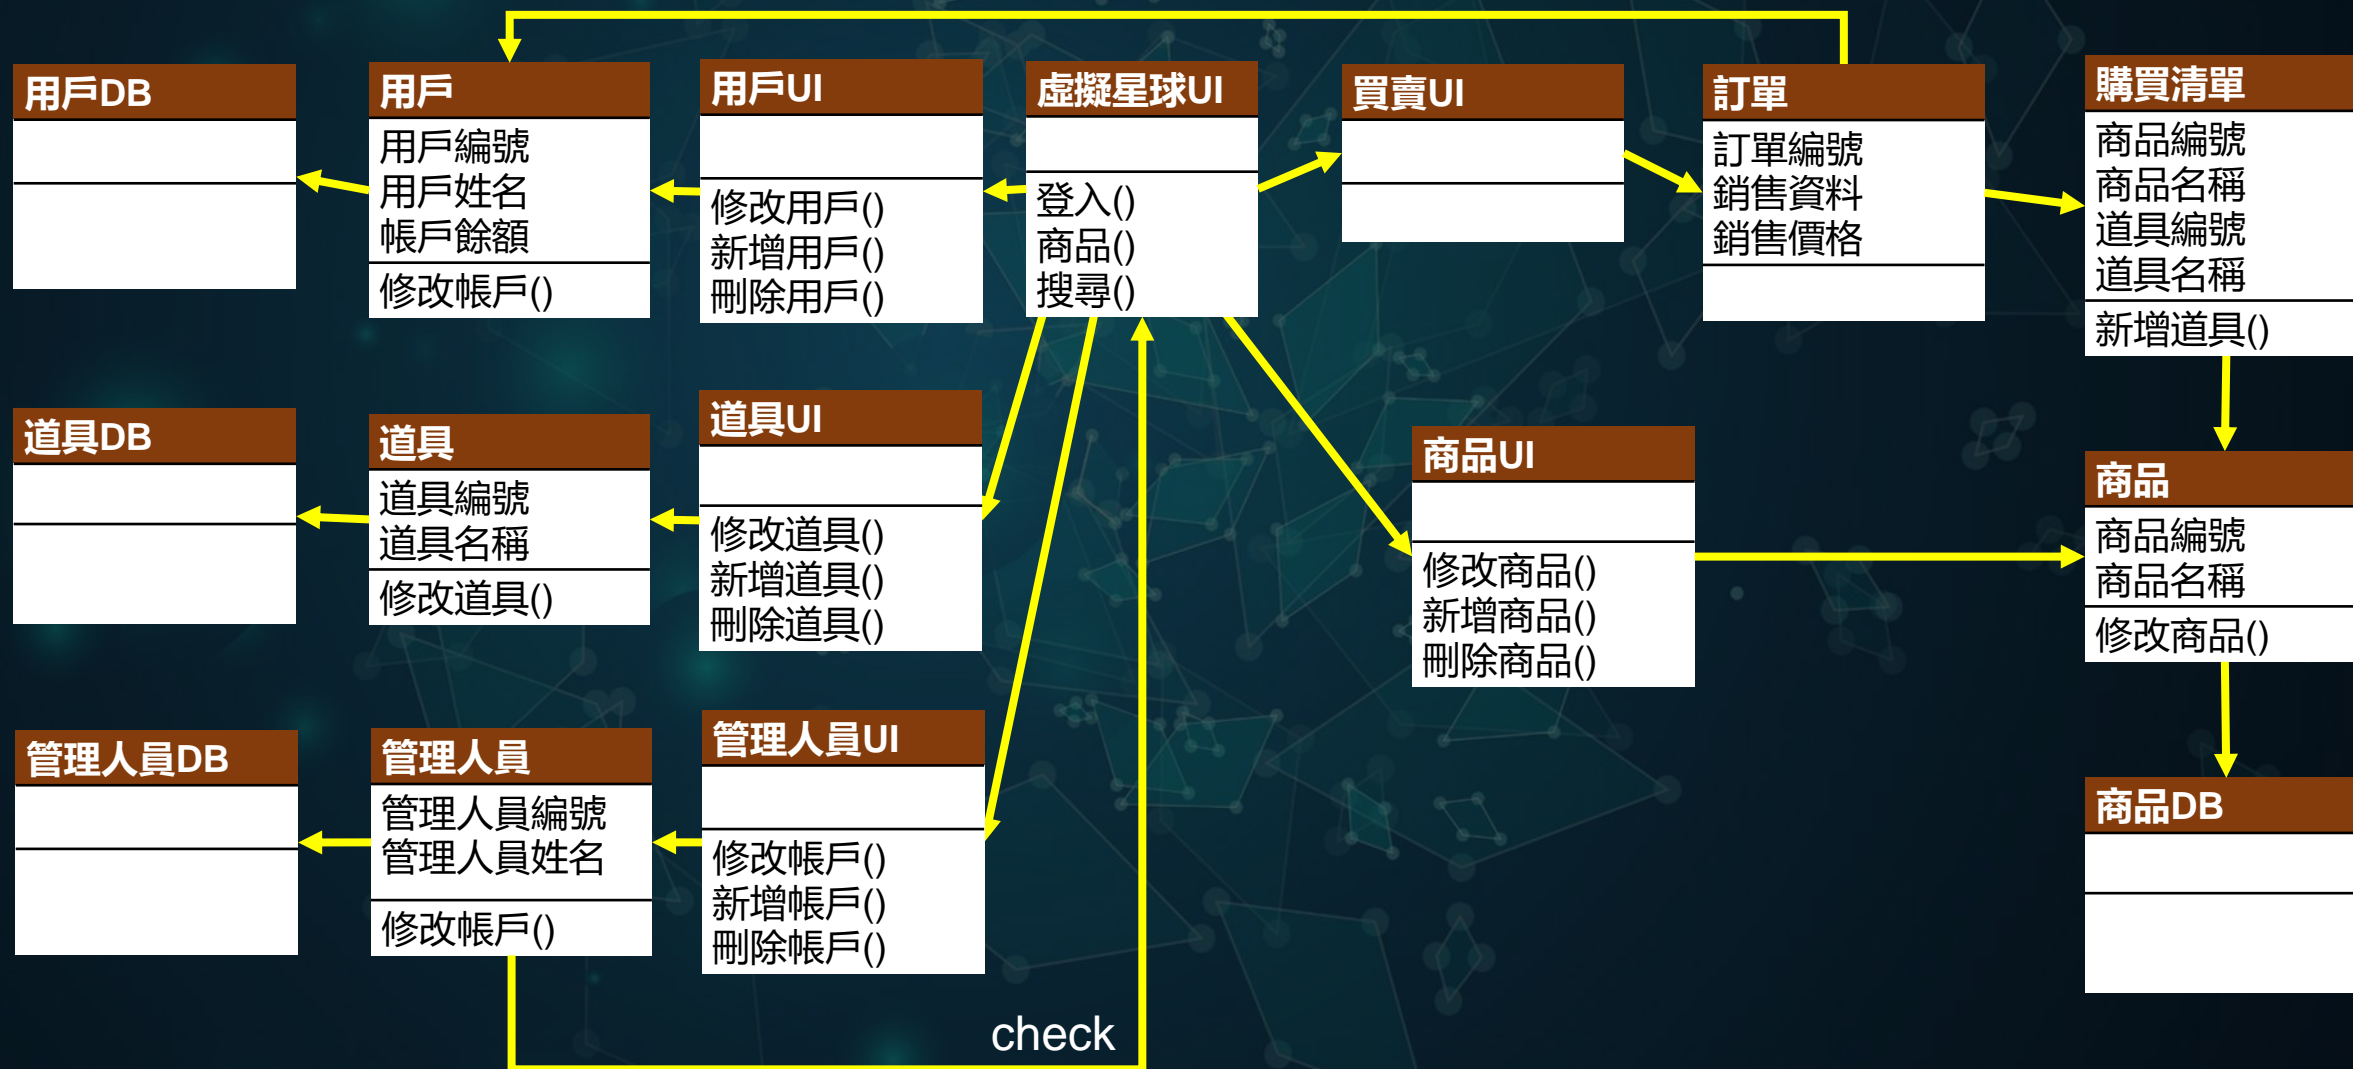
用戶DB

用戶
用戶編號
用戶姓名
帳戶餘額
修改帳戶()

用戶UI
修改用戶()
新增用戶()
刪除用戶()

虛擬星球UI
登入()
商品()
搜尋()

買賣UI

訂單
訂單編號
銷售資料
銷售價格

購買清單
商品編號
商品名稱
道具編號
道具名稱
新增道具()

道具DB

道具
道具編號
道具名稱
修改道具()

道具UI
修改道具()
新增道具()
刪除道具()

商品UI
修改商品()
新增商品()
刪除商品()

商品
商品編號
商品名稱
修改商品()

管理人員DB

管理人員
管理人員編號
管理人員姓名
修改帳戶()

管理人員UI
修改帳戶()
新增帳戶()
刪除帳戶()

商品DB

check